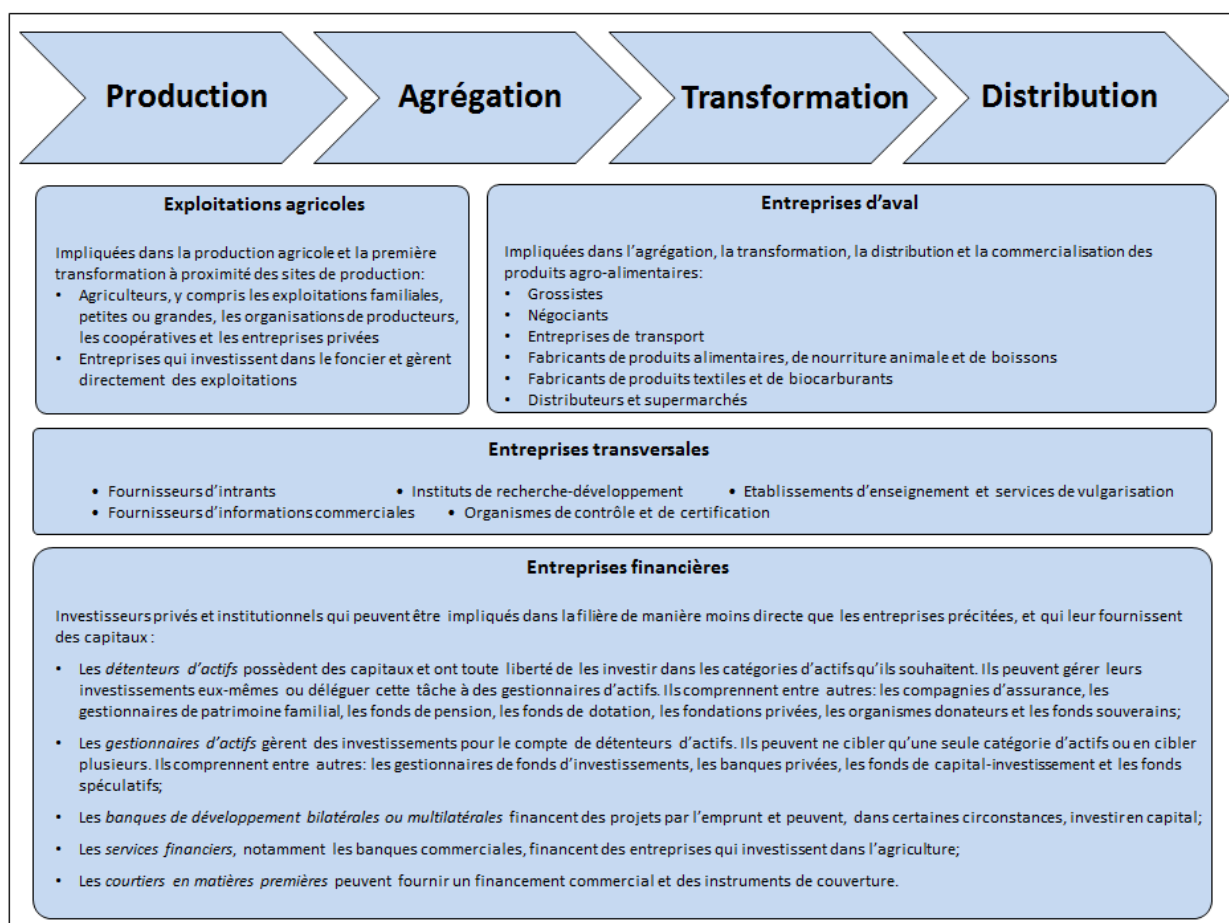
Production

Agrégation

Transformation

Distribution

Exploitations agricoles

Impliquées dans la production agricole et la première transformation à proximité des sites de production:
- Agriculteurs, y compris les exploitations familiales, petites ou grandes, les organisations de producteurs, les coopératives et les entreprises privées
- Entreprises qui investissent dans le foncier et gèrent directement des exploitations

Entreprises d'aval

Impliquées dans l'agrégation, la transformation, la distribution et la commercialisation des produits agro-alimentaires:
- Grossistes
- Négociants
- Entreprises de transport
- Fabricants de produits alimentaires, de nourriture animale et de boissons
- Fabricants de produits textiles et de biocarburants
- Distributeurs et supermarchés

Entreprises transversales

- Fournisseurs d'intrants
- Instituts de recherche-développement
- Etablissements d'enseignement et services de vulgarisation
- Fournisseurs d'informations commerciales
- Organismes de contrôle et de certification

Entreprises financières

Investisseurs privés et institutionnels qui peuvent être impliqués dans la filière de manière moins directe que les entreprises précitées, et qui leur fournissent des capitaux :

- Les *détenteurs d'actifs* possèdent des capitaux et ont toute liberté de les investir dans les catégories d'actifs qu'ils souhaitent. Ils peuvent gérer leurs investissements eux-mêmes ou déléguer cette tâche à des gestionnaires d'actifs. Ils comprennent entre autres: les compagnies d'assurance, les gestionnaires de patrimoine familial, les fonds de pension, les fonds de dotation, les fondations privées, les organismes donateurs et les fonds souverains;

- Les *gestionnaires d'actifs* gèrent des investissements pour le compte de détenteurs d'actifs. Ils peuvent ne cibler qu'une seule catégorie d'actifs ou en cibler plusieurs. Ils comprennent entre autres: les gestionnaires de fonds d'investissements, les banques privées, les fonds de capital-investissement et les fonds spéculatifs;

- Les *banques de développement bilatérales ou multilatérales* financent des projets par l'emprunt et peuvent, dans certaines circonstances, investir en capital;

- Les *services financiers*, notamment les banques commerciales, financent des entreprises qui investissent dans l'agriculture;

- Les *courtiers en matières premières* peuvent fournir un financement commercial et des instruments de couverture.